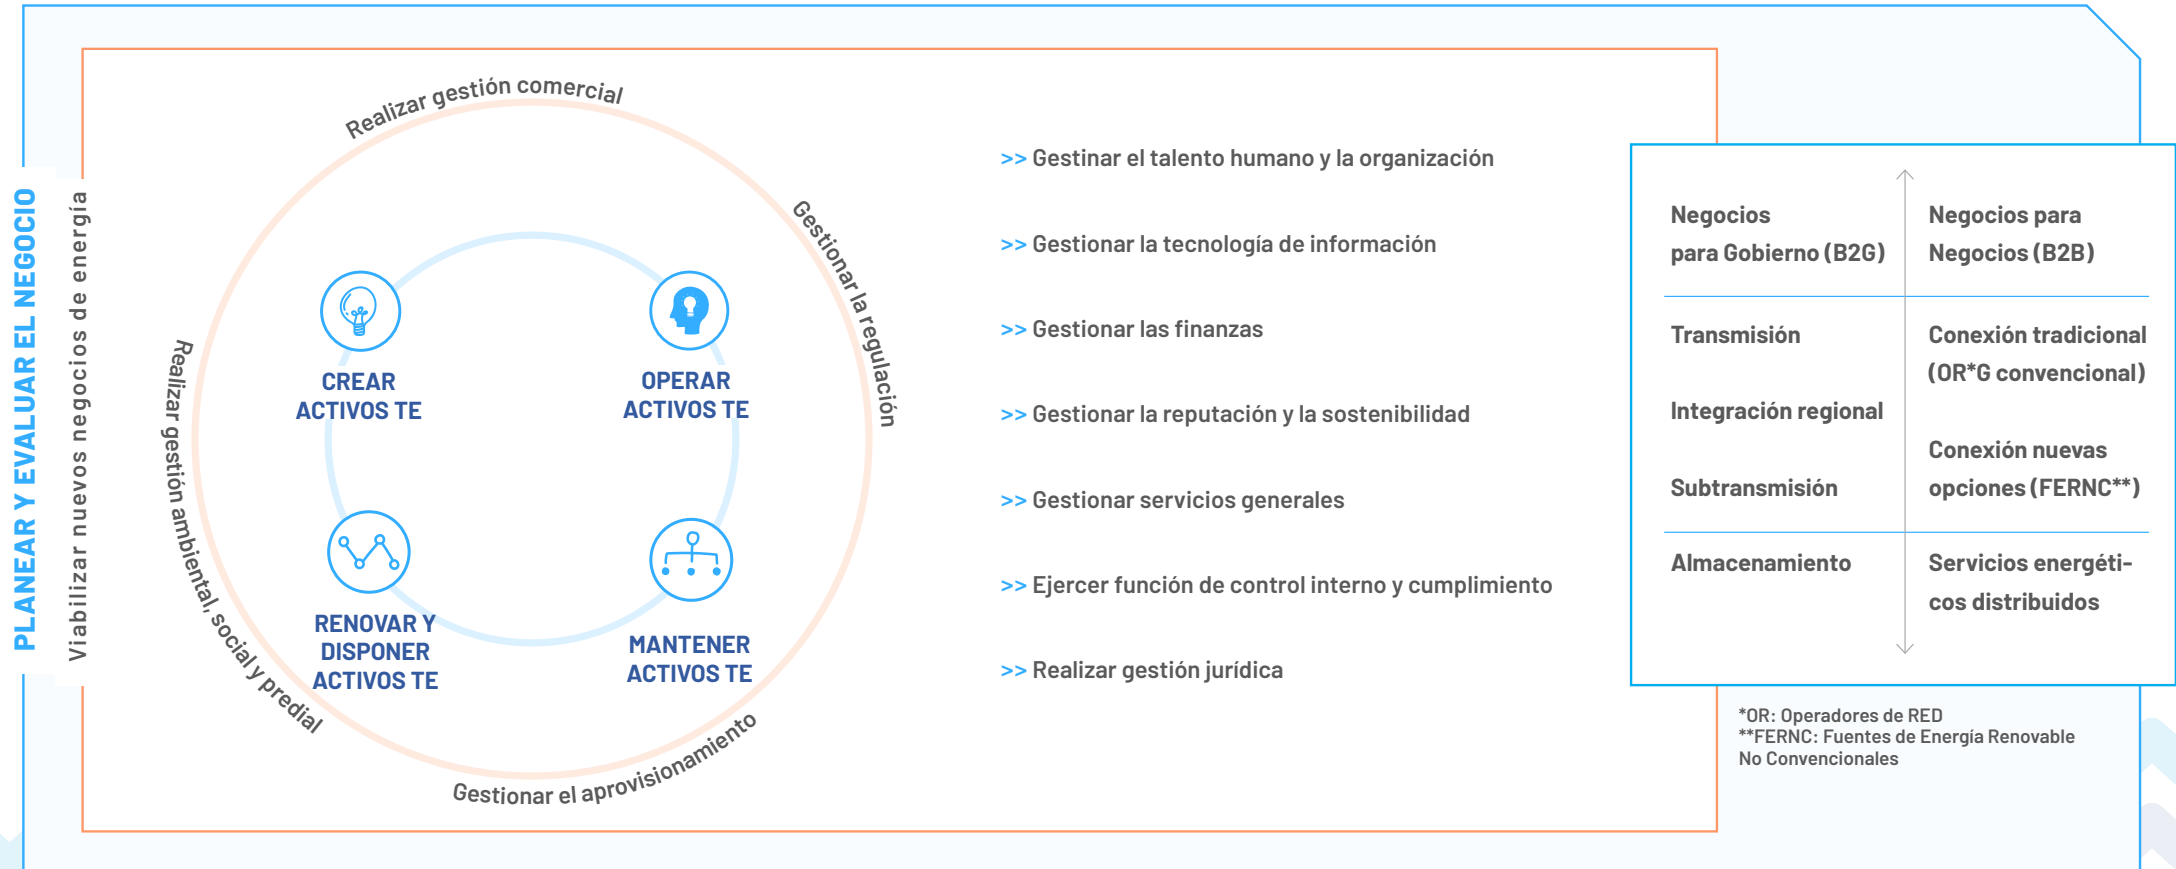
PLANEAR Y EVALUAR EL NEGOCIO

Viabilizar nuevos negocios de energía

Realizar gestión comercial

Gestionar la regulación

Gestionar el aprovisionamiento

Realizar gestión ambiental, social y predial

CREAR ACTIVOS TE

OPERAR ACTIVOS TE

RENOVAR Y DISPONER ACTIVOS TE

MANTENER ACTIVOS TE

>> Gestinar el talento humano y la organización

>> Gestionar la tecnología de información

>> Gestionar las finanzas

>> Gestionar la reputación y la sostenibilidad

>> Gestionar servicios generales

>> Ejercer función de control interno y cumplimiento

>> Realizar gestión jurídica

| Negocios para Gobierno (B2G) | Negocios para Negocios (B2B) |
|---|---|
| Transmisión<br>Integración regional<br>Subtransmisión | Conexión tradicional (OR*G convencional)<br>Conexión nuevas opciones (FERNC**) |
| Almacenamiento | Servicios energéticos distribuidos |

*OR: Operadores de RED
**FERNC: Fuentes de Energía Renovable No Convencionales